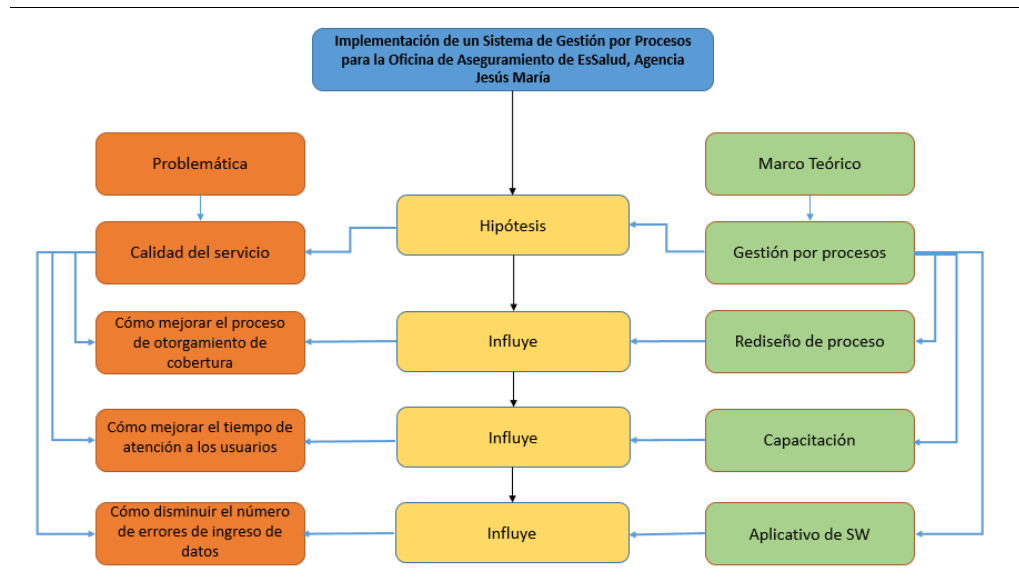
Implementación de un Sistema de Gestión por Procesos para la Oficina de Aseguramiento de EsSalud, Agencia Jesús María

Problemática

Calidad del servicio

Cómo mejorar el proceso de otorgamiento de cobertura

Cómo mejorar el tiempo de atención a los usuarios

Cómo disminuir el número de errores de ingreso de datos

Hipótesis

Influye

Influye

Influye

Marco Teórico

Gestión por procesos

Rediseño de proceso

Capacitación

Aplicativo de SW